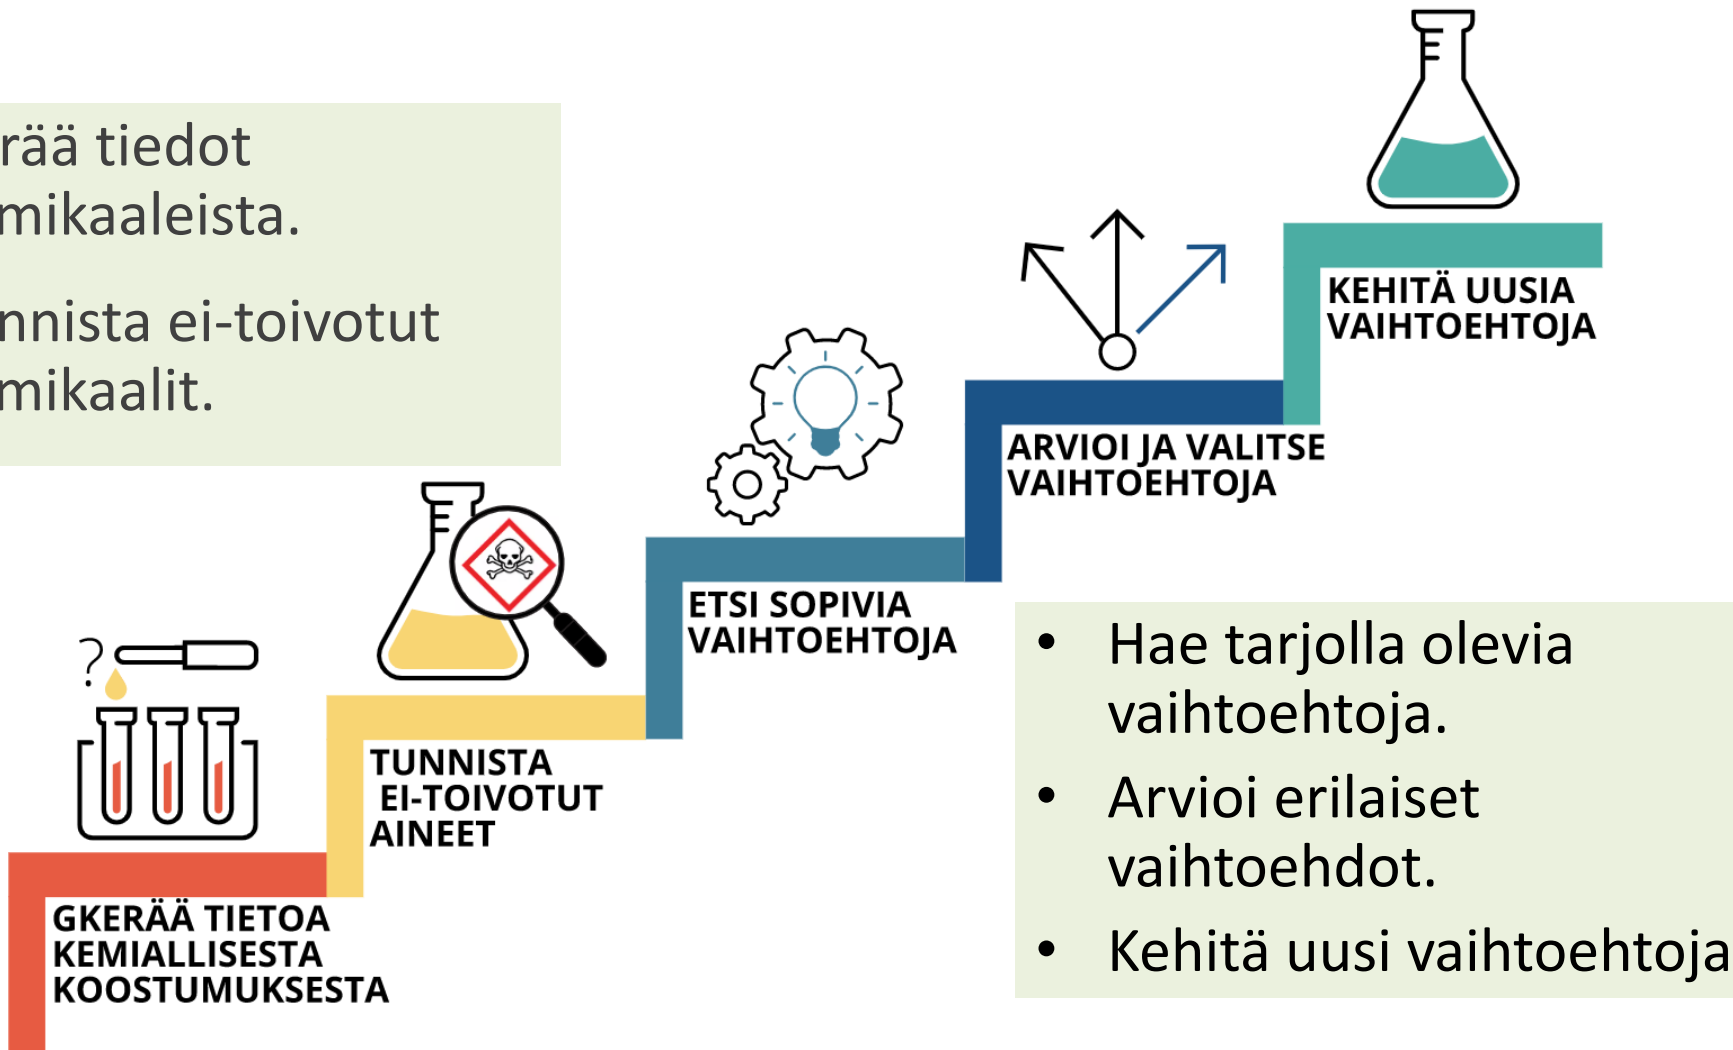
rää tiedot mikaaleista.

nnista ei-toivotut mikaalit.

KEHITÄ UUSIA VAIHTOEHTOJA

ARVIOI JA VALITSE VAIHTOEHTOJA

ETSI SOPIVIA VAIHTOEHTOJA

TUNNISTA EI-TOIVOTUT AINEET

?

GKERÄÄ TIETOA KEMIALLISESTA KOOSTUMUKSESTA

- Hae tarjolla olevia vaihtoehtoja.
- Arvioi erilaiset vaihtoehdot.
- Kehitä uusi vaihtoehtoja